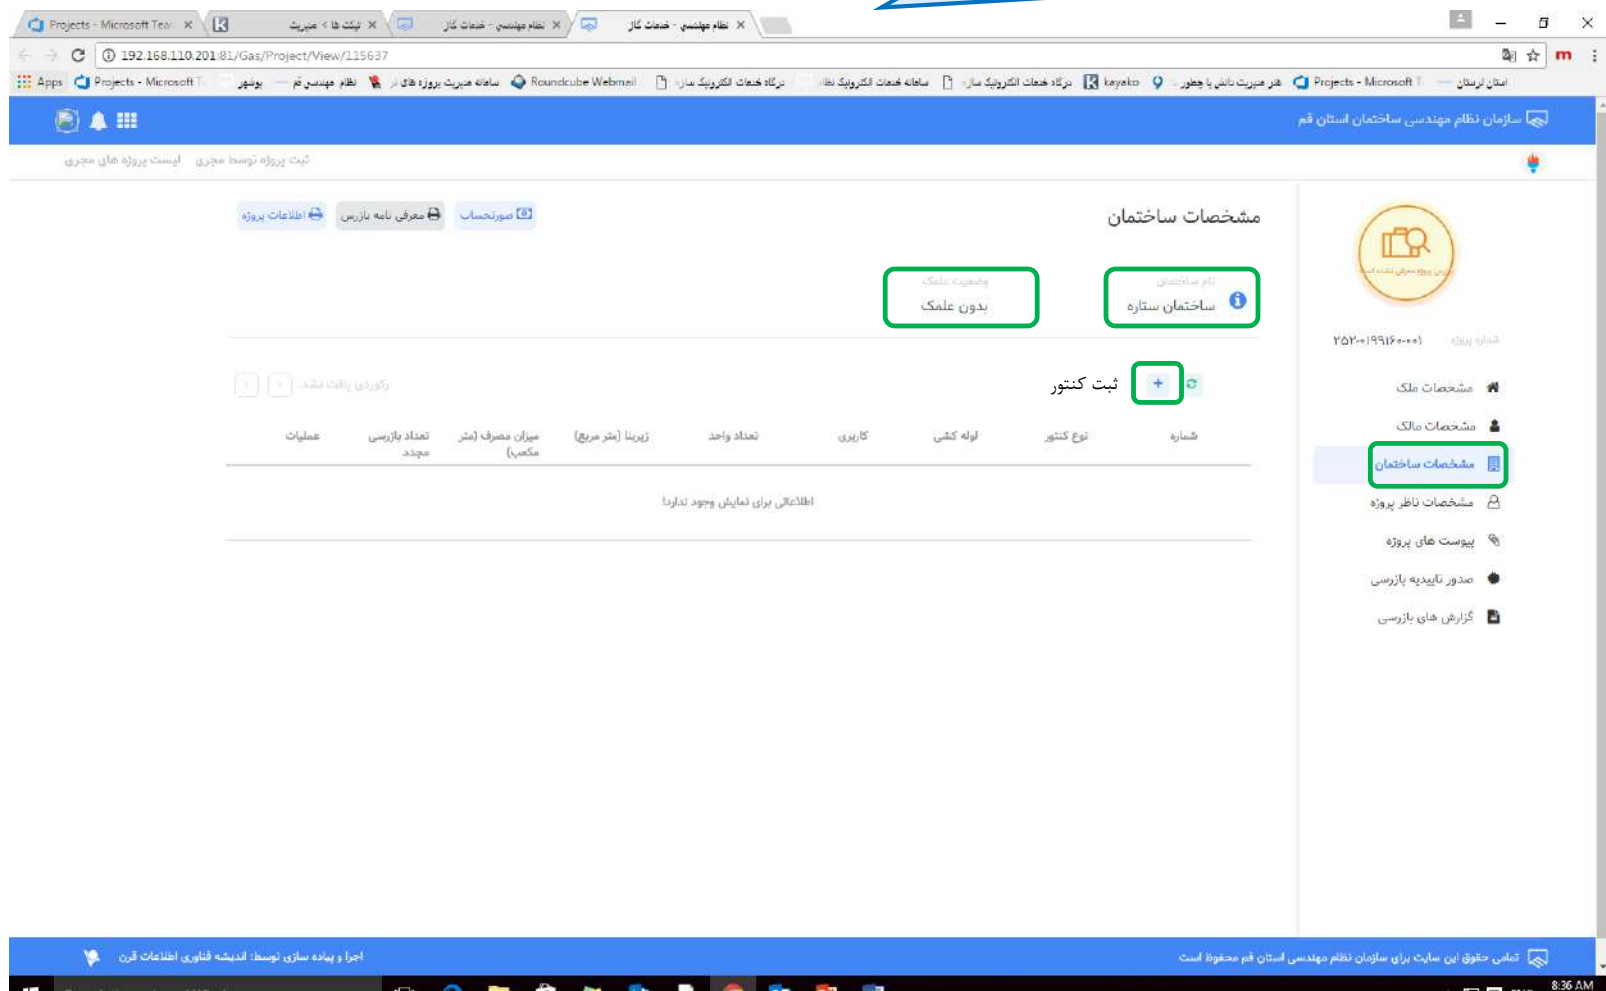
Projects - Microsoft Tea ×
تیکت ها < مدیریت ×
نظام مهندسی - خدمات گاز ×
نظام مهندسی - خدمات گاز ×

192.168.110.201:81/Gas/Project/View/115637

Apps | Projects - Microsoft T | نظام مهندسی قم — پوشهر | سامانه مدیریت پروژه های ار | Roundcube Webmail | درگاه خدمات الکترونیک ساز | سامانه خدمات الکترونیک نظا | درگاه خدمات الکترونیک ساز | kayako | هنر مدیریت دانش یا چطور | Projects - Microsoft T | استان لرستان

سازمان نظام مهندسی ساختمان استان قم

ثبت پروژه توسط مجری | لیست پروژه های مجری

مشخصات ساختمان

اطلاعات پروژه | معرفی نامه بازرس | صورتحساب

نام ساختمان
ساختمان ستاره

وضعیت علمک
بدون علمک

شماره پروژه ۲۵۲۰۱۹۹۱۶۰۰۰۱

مشخصات ملک
مشخصات مالک
مشخصات ساختمان
مشخصات ناظر پروژه
پیوست های پروژه
صدور تاییدیه بازرسی
گزارش های بازرسی

ثبت کنتور +

رکوردی یافت نشد

| شماره | نوع کنتور | لوله کشی | کاربری | تعداد واحد | زیربنا (متر مربع) | میزان مصرف (متر مکعب) | تعداد بازرسی مجدد | عملیات |
|---|---|---|---|---|---|---|---|---|

اطلاعاتی برای نمایش وجود ندارد

تمامی حقوق این سایت برای سازمان نظام مهندسی استان قم محفوظ است

اجرا و پیاده سازی توسط: اندیشه فناوری اطلاعات قرن

8:36 AM